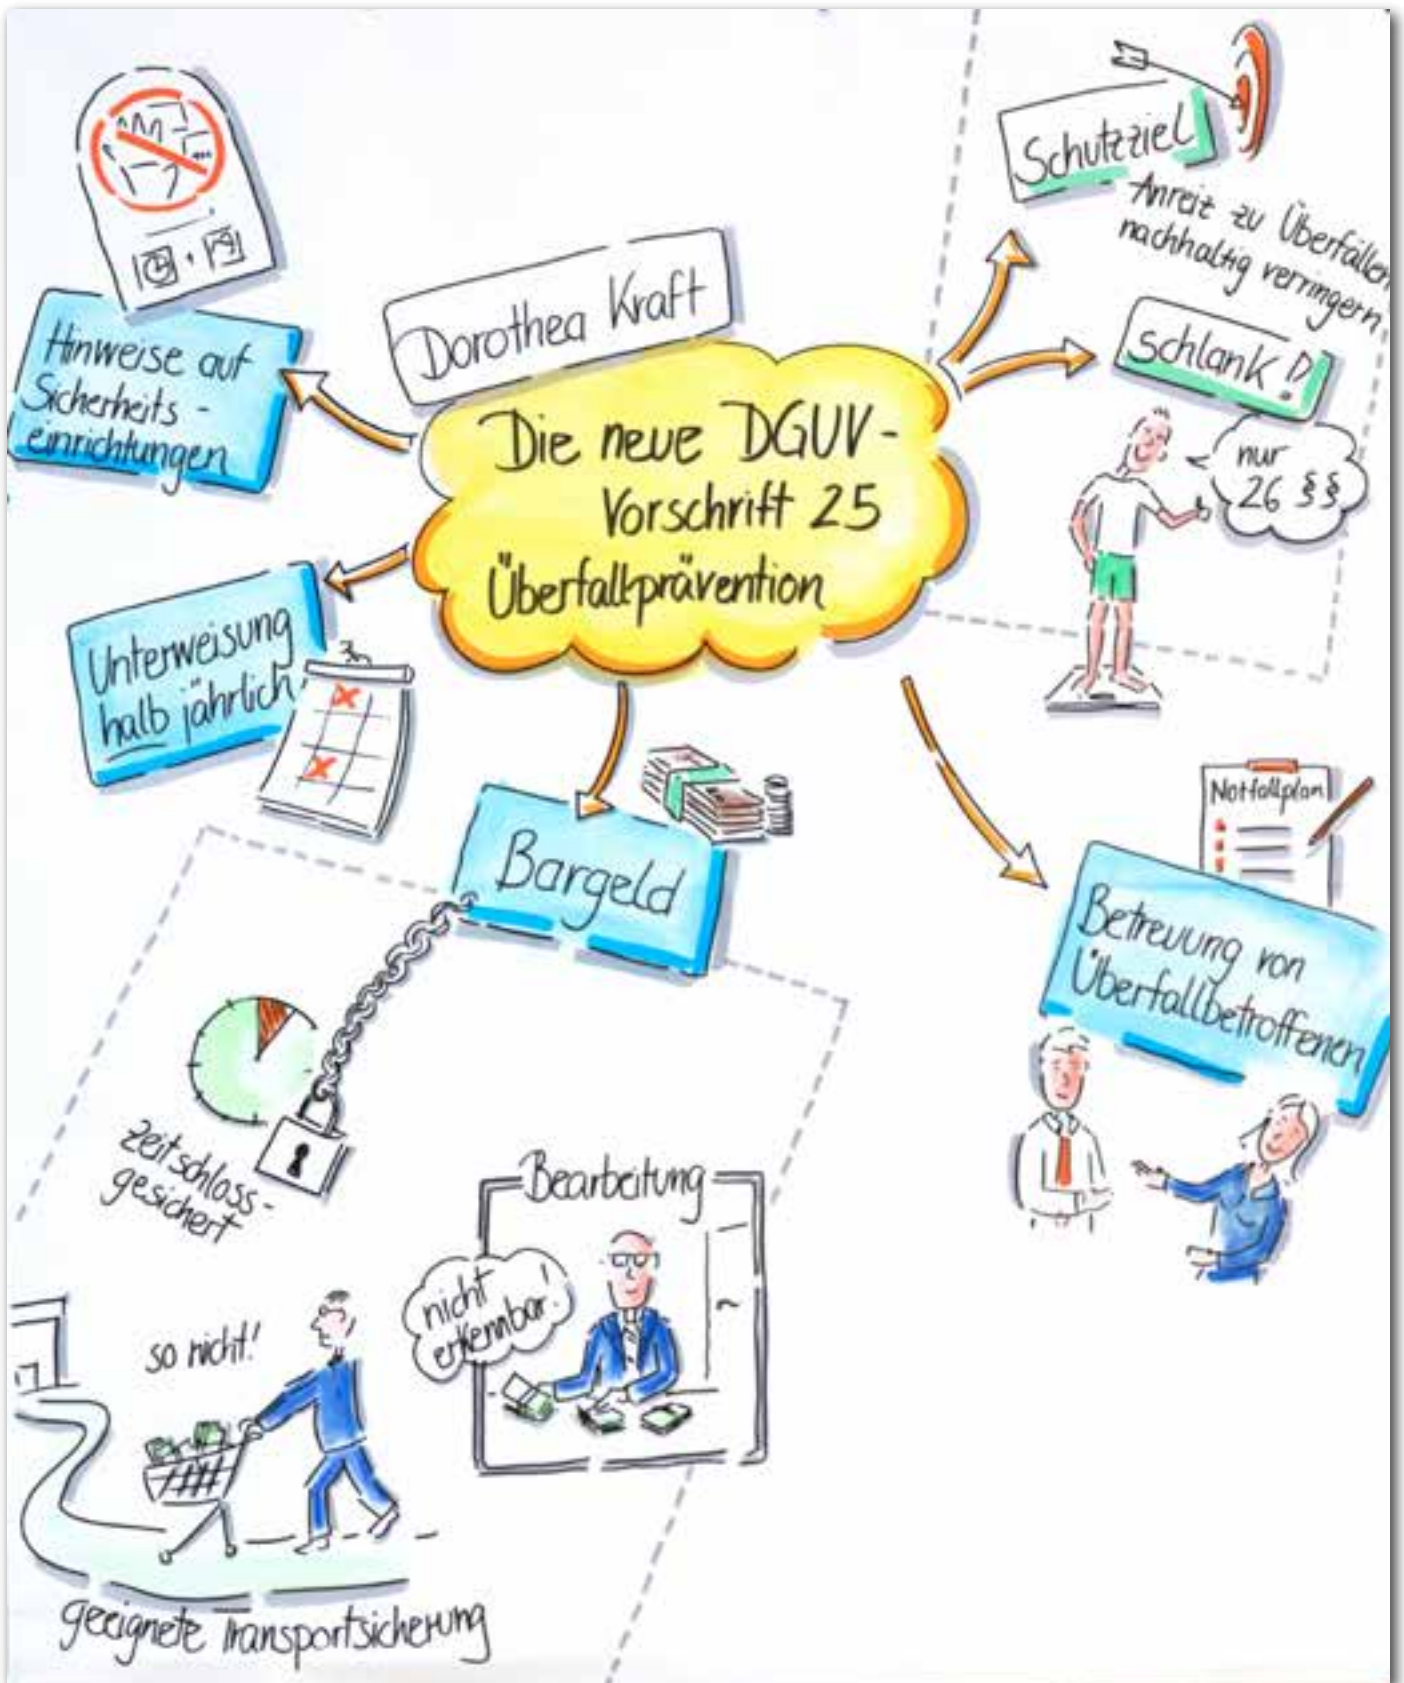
Die neue DGUV-Vorschrift 25 Überfallprävention

Dorothea Kraft

Hinweise auf Sicherheitseinrichtungen

Unterweisung halb jährlich

Schutzziel

Anreiz zu Überfällen nachhaltig verringern

schlank!

nur 26 §§

Bargeld

Zeitschloss-gesichert

Bearbeitung

nicht erkennbar!

so nicht!

geeignete Transportsicherung

Notfallplan

Betreuung von Überfallbetroffenen